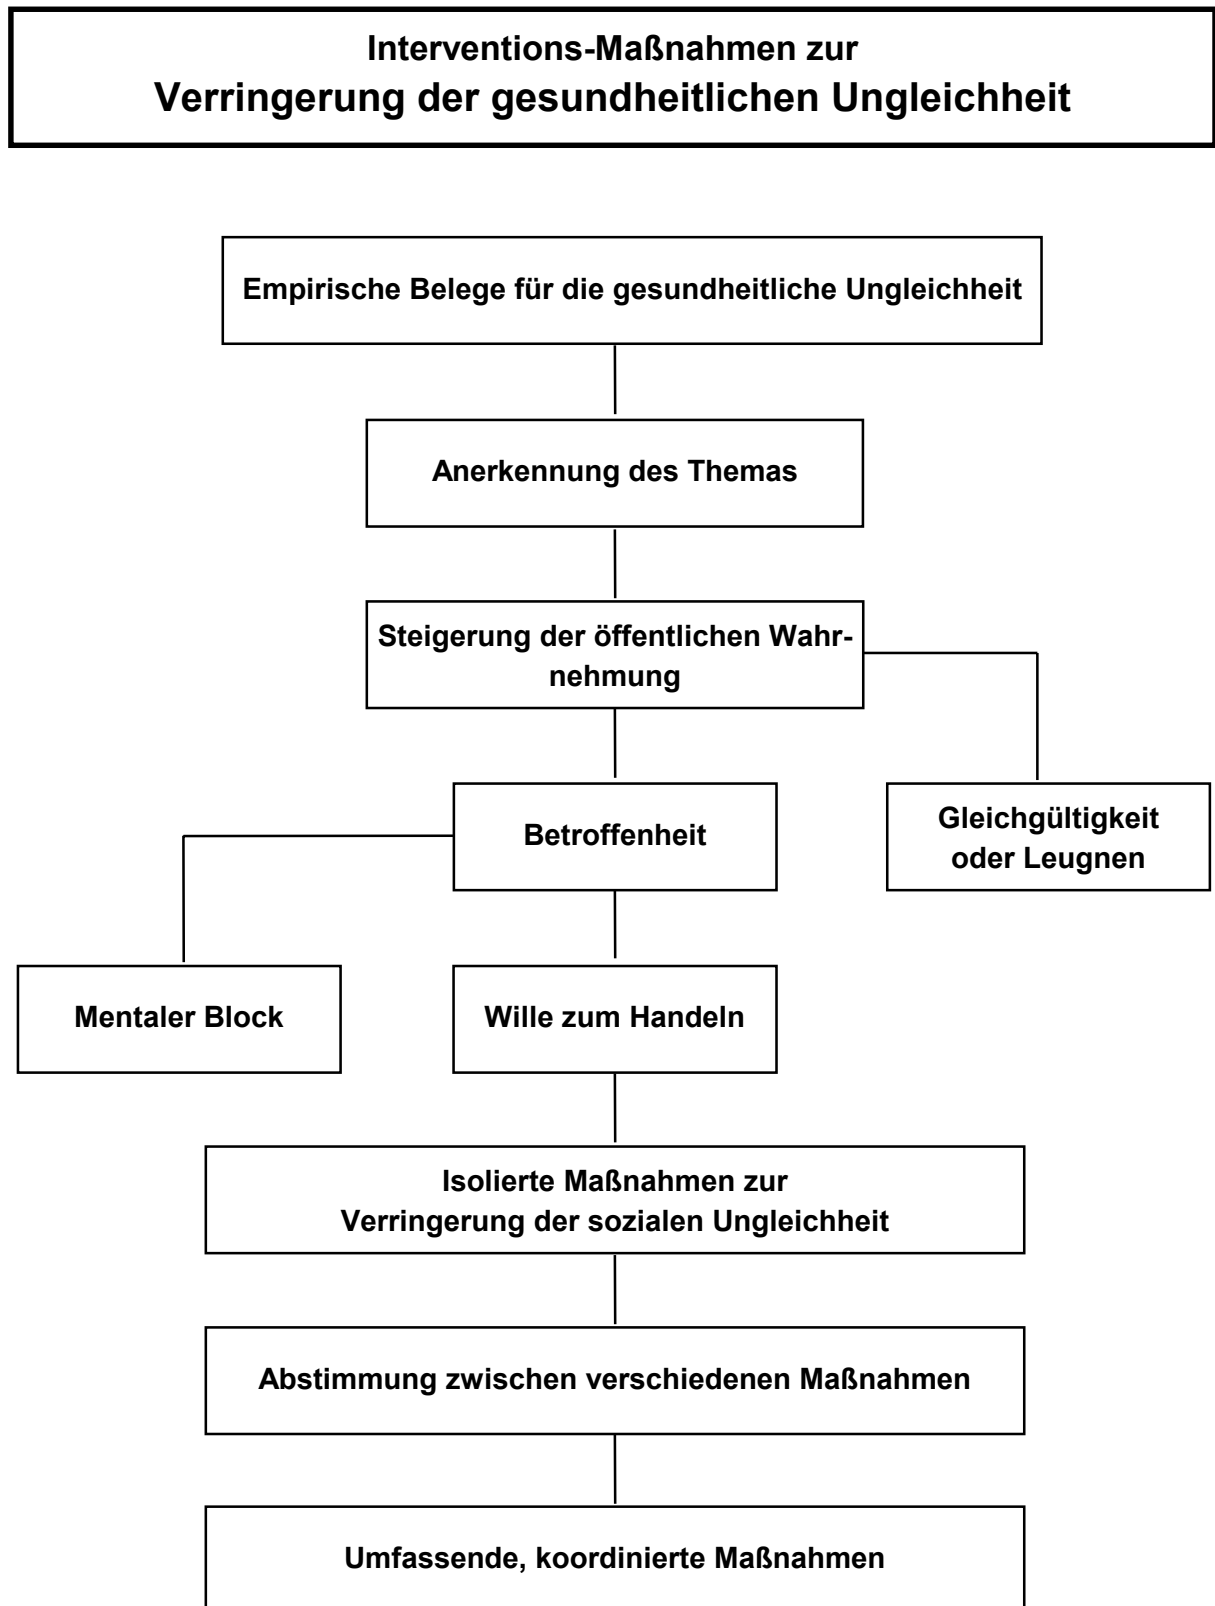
Interventions-Maßnahmen zur
Verringerung der gesundheitlichen Ungleichheit

Empirische Belege für die gesundheitliche Ungleichheit

Anerkennung des Themas

Steigerung der öffentlichen Wahrnehmung

Gleichgültigkeit oder Leugnen

Betroffenheit

Mentaler Block

Wille zum Handeln

Isolierte Maßnahmen zur Verringerung der sozialen Ungleichheit

Abstimmung zwischen verschiedenen Maßnahmen

Umfassende, koordinierte Maßnahmen